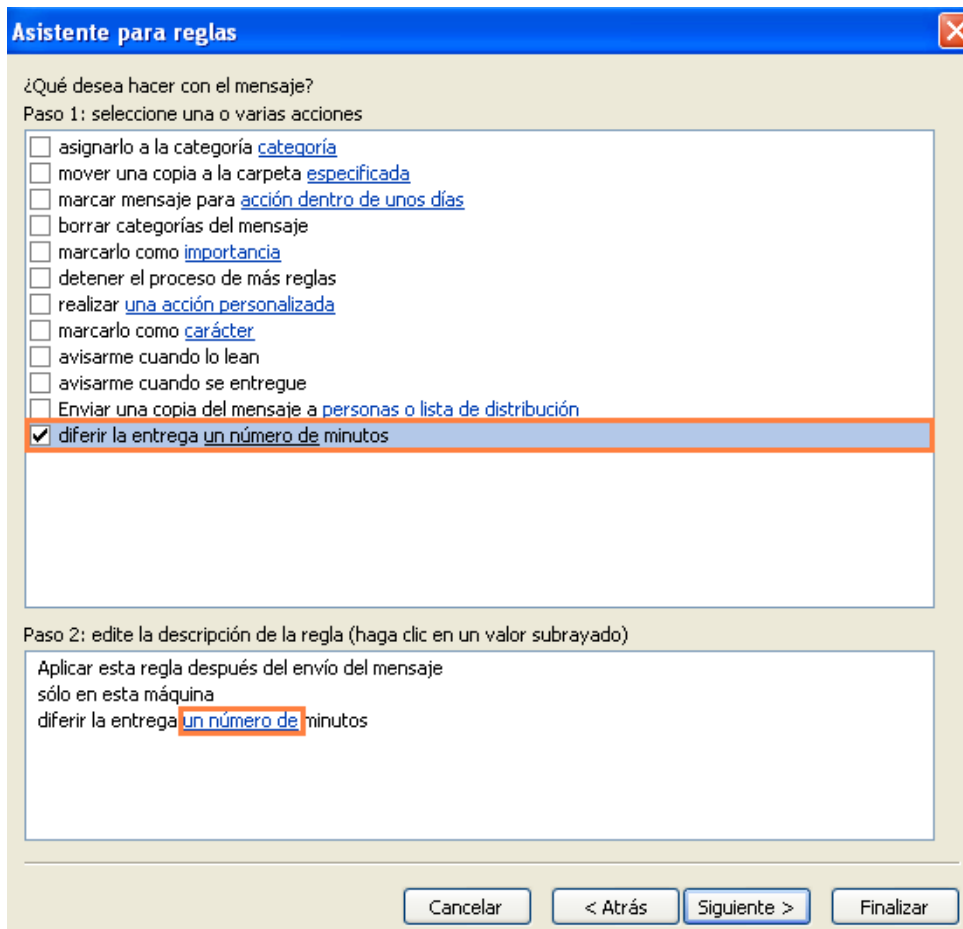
Asistente para reglas

¿Qué desea hacer con el mensaje?
Paso 1: seleccione una o varias acciones

asignarlo a la categoría categoría
mover una copia a la carpeta especificada
marcar mensaje para acción dentro de unos días
borrar categorías del mensaje
marcarlo como importancia
detener el proceso de más reglas
realizar una acción personalizada
marcarlo como carácter
avisarme cuando lo lean
avisarme cuando se entregue
Enviar una copia del mensaje a personas o lista de distribución
diferir la entrega un número de minutos

Paso 2: edite la descripción de la regla (haga clic en un valor subrayado)

Aplicar esta regla después del envío del mensaje
sólo en esta máquina
diferir la entrega un número de minutos

Cancelar
< Atrás
Siguiente >
Finalizar